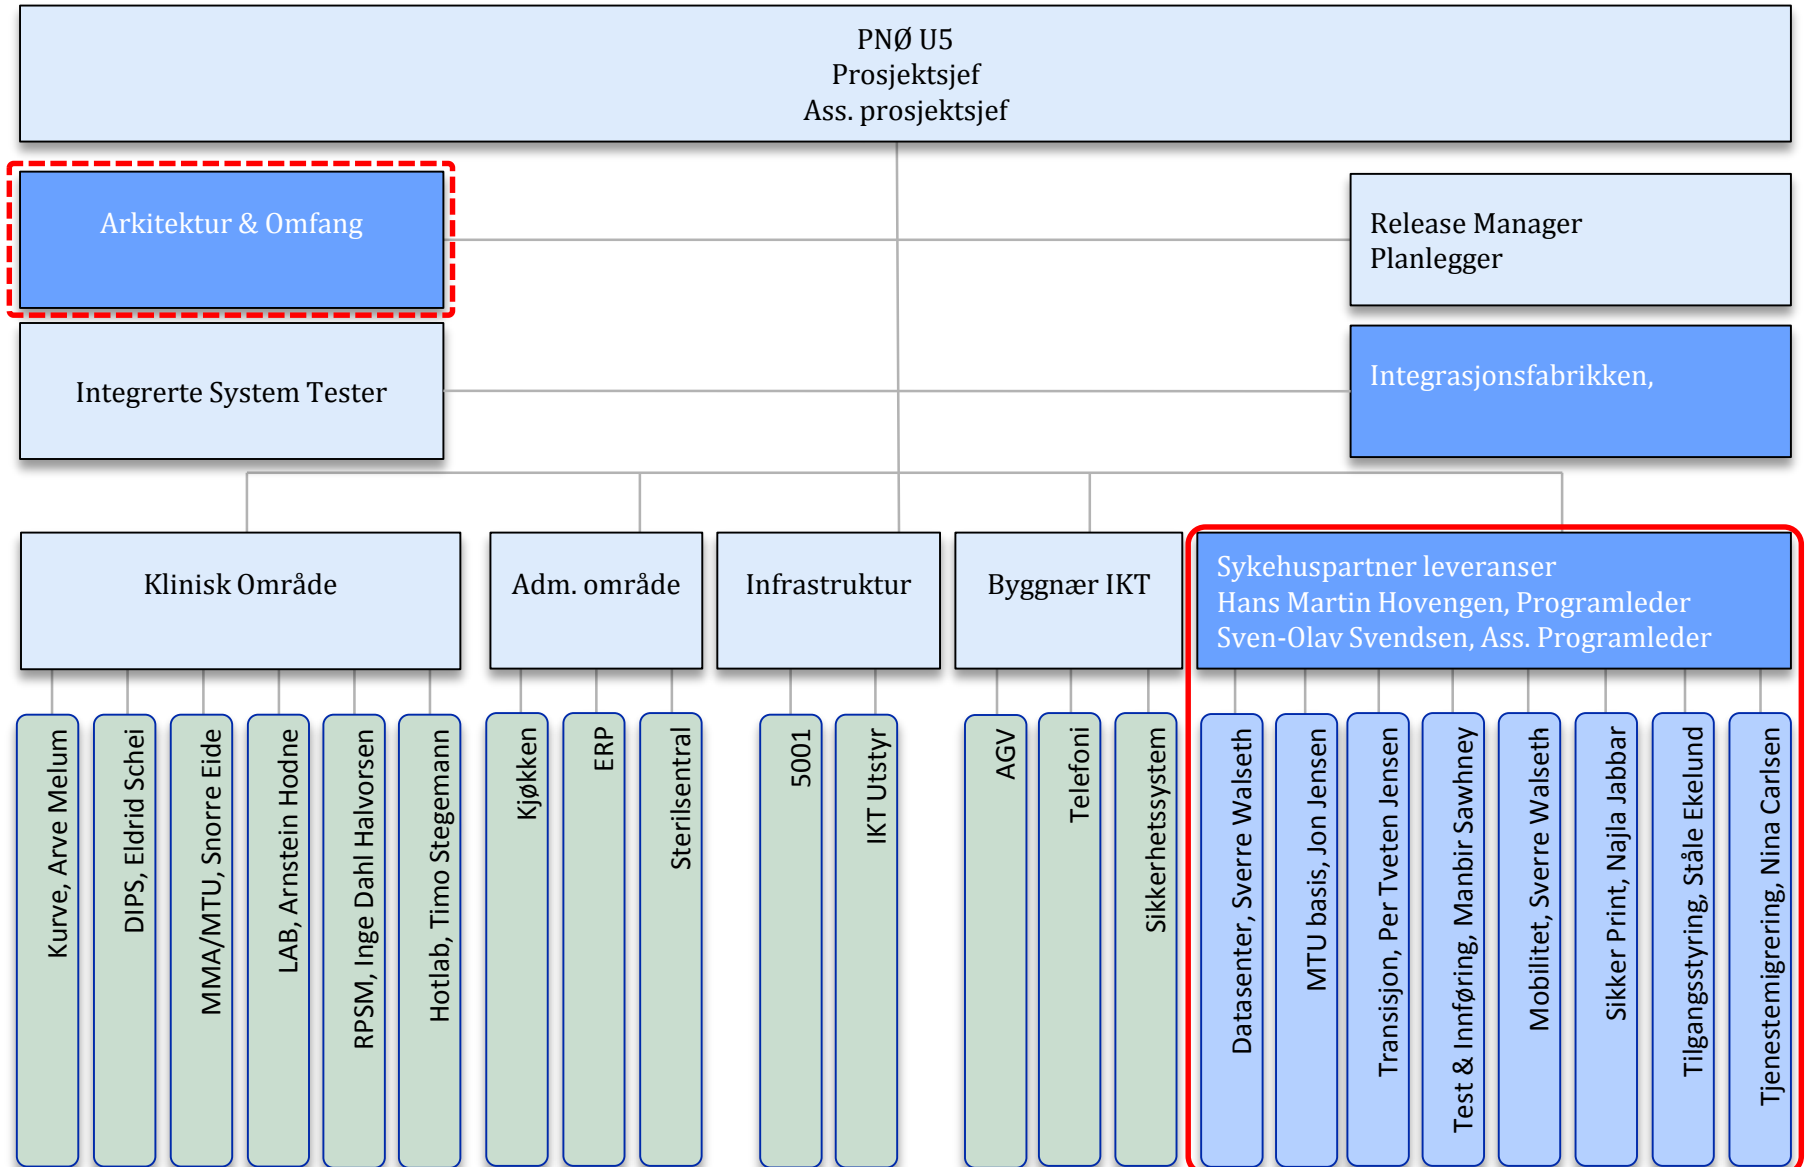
PNØ U5
Prosjektsjef
Ass. prosjektsjef

Arkitektur & Omfang

Release Manager
Planlegger

Integrerte System Tester

Integrasjonsfabrikken,

Klinisk Område

Adm. område

Infrastruktur

Byggnær IKT

Sykehuspartner leveranser
Hans Martin Hovengen, Programleder
Sven-Olav Svendsen, Ass. Programleder

Kurve, Arve Melum

DIPS, Eldrid Schei

MMA/MTU, Snorre Eide

LAB, Arnstein Hodne

RPSM, Inge Dahl Halvorsen

Hotlab, Timo Stegemann

Kjøkken

ERP

Sterilsentral

5001

IKT Utstyr

AGV

Telefoni

Sikkerhetssystem

Datasenter, Sverre Walseth

MTU basis, Jon Jensen

Transisjon, Per Tveten Jensen

Test & Innføring, Manbir Sawhney

Mobilitet, Sverre Walseth

Sikker Print, Najla Jabbar

Tilgangsstyring, Ståle Ekelund

Tjenestemigrering, Nina Carlsen